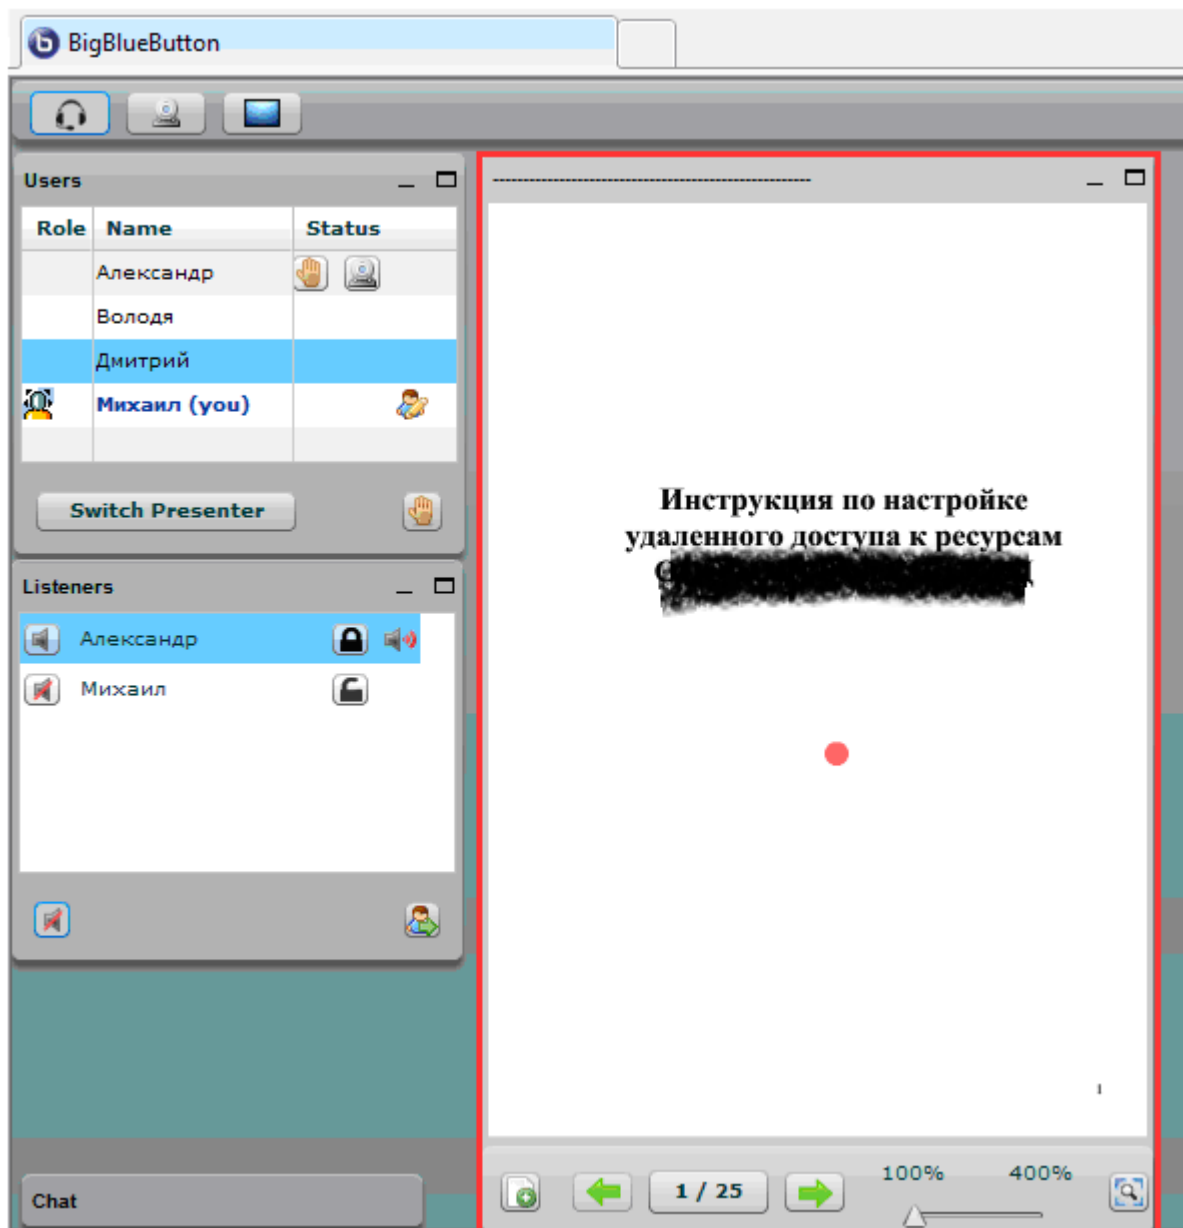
BigBlueButton

Users

| Role | Name | Status |
|---|---|---|
| | Александр | |
| | Володя | |
| | Дмитрий | |
| | Михаил (you) | |

Switch Presenter

Listeners

Александр

Михаил

Chat

-----------------------------------------------------

Инструкция по настройке удаленного доступа к ресурсам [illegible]

1

1 / 25

100%

400%